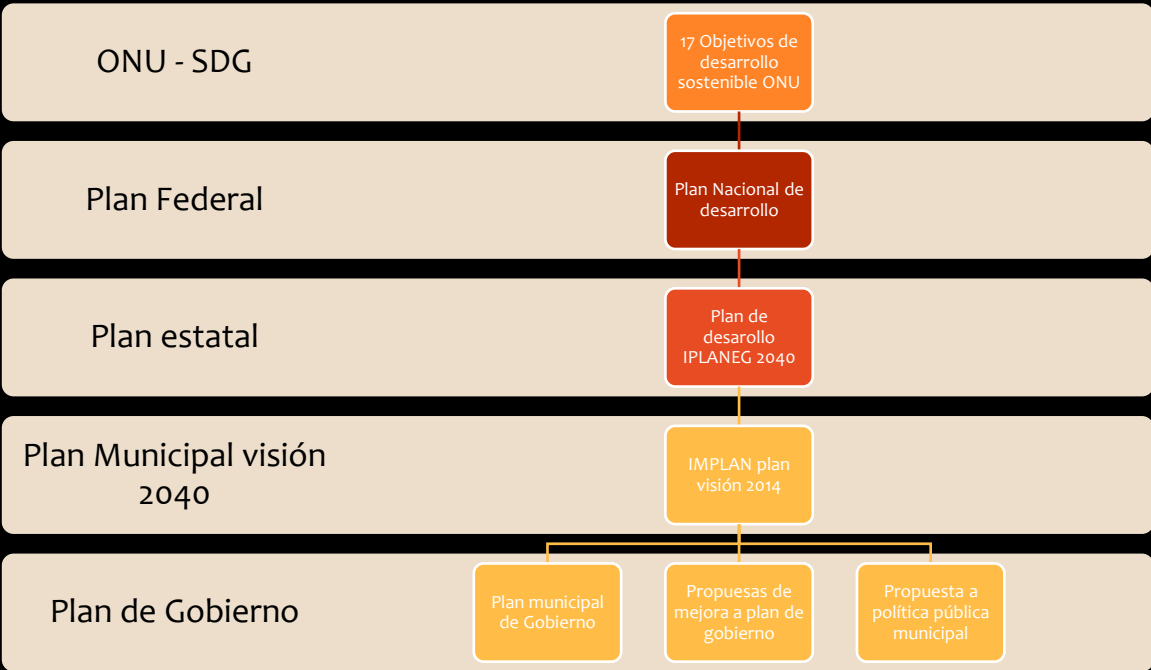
ONU - SDG

17 Objetivos de desarrollo sostenible ONU

Plan Federal

Plan Nacional de desarrollo

Plan estatal

Plan de desarrollo IPLANEG 2040

Plan Municipal visión 2040

IMPLAN plan visión 2014

Plan de Gobierno

Plan municipal de Gobierno

Propuesas de mejora a plan de gobierno

Propuesta a política pública municipal